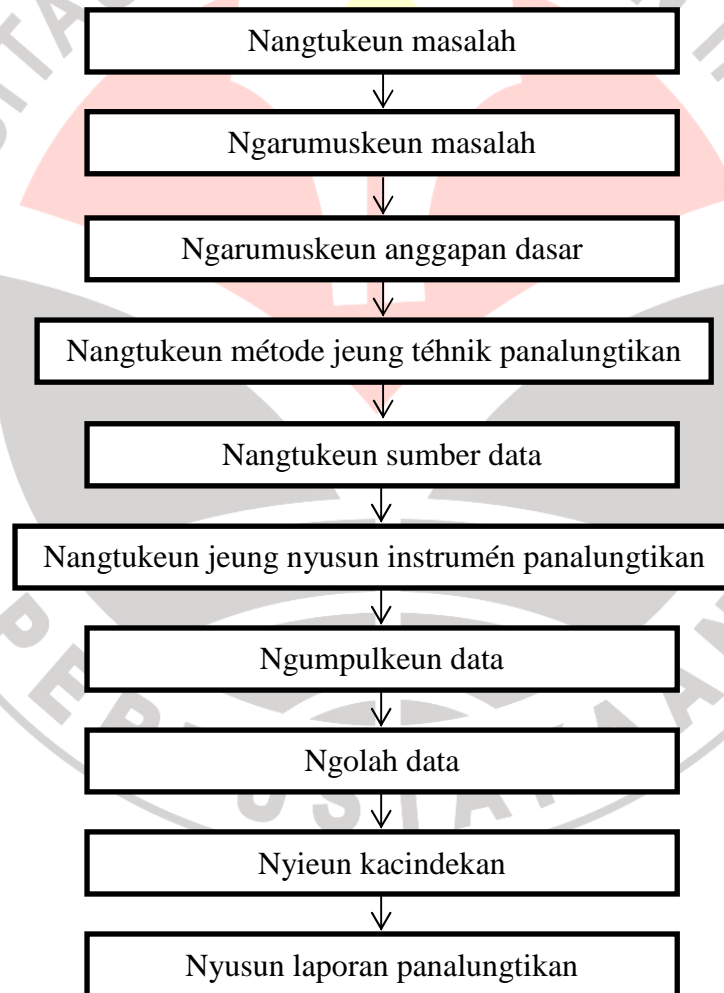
Nangtukeun masalah

Ngarumuskeun masalah

Ngarumuskeun anggapan dasar

Nangtukeun métode jeung téhnik panalungtikan

Nangtukeun sumber data

Nangtukeun jeung nyusun instrumén panalungtikan

Ngumpulkeun data

Ngolah data

Nyieun kacindekan

Nyusun laporan panalungtikan